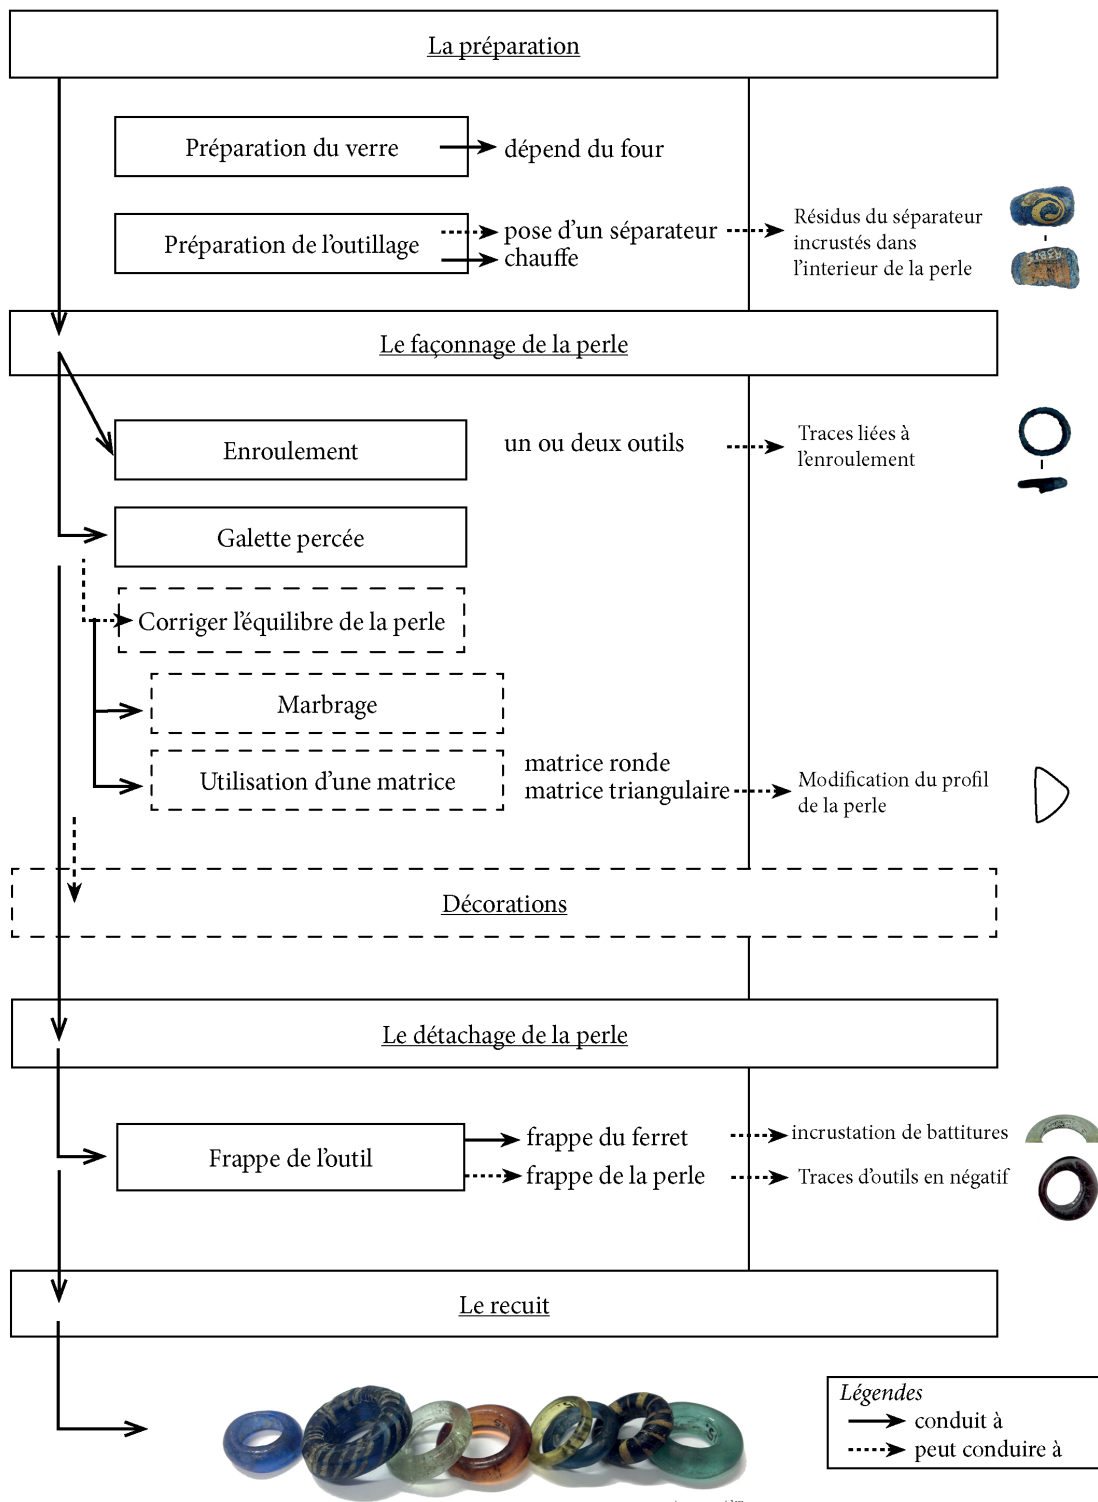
La préparation

Préparation du verre

dépend du four

Préparation de l'outillage

pose d'un séparateur
chauffe

Résidus du séparateur incrustés dans l'interieur de la perle

Le façonnage de la perle

Enroulement

un ou deux outils

Traces liées à l'enroulement

Galette percée

Corriger l'équilibre de la perle

Marbrage

Utilisation d'une matrice

matrice ronde
matrice triangulaire

Modification du profil de la perle

Décorations

Le détachage de la perle

Frappe de l'outil

frappe du ferret
frappe de la perle

incrustation de battitures
Traces d'outils en négatif

Le recuit

Légendes
conduit à
peut conduire à